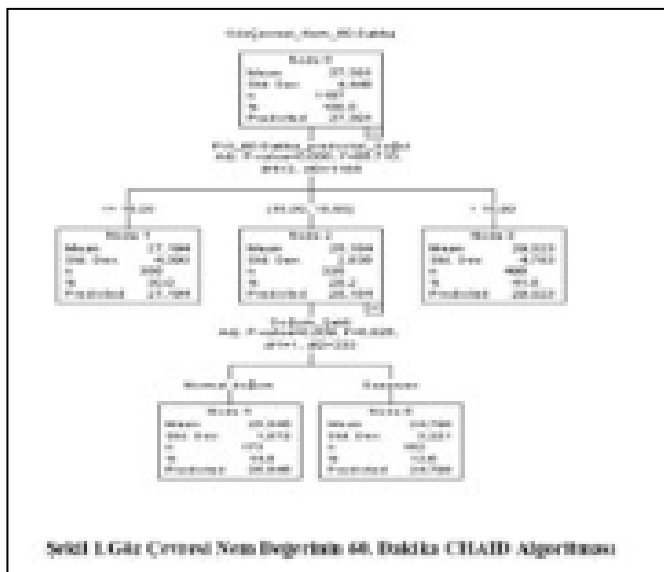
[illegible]

Node 0
Mean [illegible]
Std. Dev. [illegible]
n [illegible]
% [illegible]
Predicted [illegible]

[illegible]

Node 1
Mean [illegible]
Std. Dev. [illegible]
n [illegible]
% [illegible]
Predicted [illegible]

Node 2
Mean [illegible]
Std. Dev. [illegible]
n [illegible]
% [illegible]
Predicted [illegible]

Node 3
Mean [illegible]
Std. Dev. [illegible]
n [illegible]
% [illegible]
Predicted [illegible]

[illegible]

Node 4
Mean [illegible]
Std. Dev. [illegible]
n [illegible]
% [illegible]
Predicted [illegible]

Node 5
Mean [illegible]
Std. Dev. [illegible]
n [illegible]
% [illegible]
Predicted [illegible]

Şekil 1.Göz Çevresi Nem Değerinin 60. Dakika CHAID Algoritması